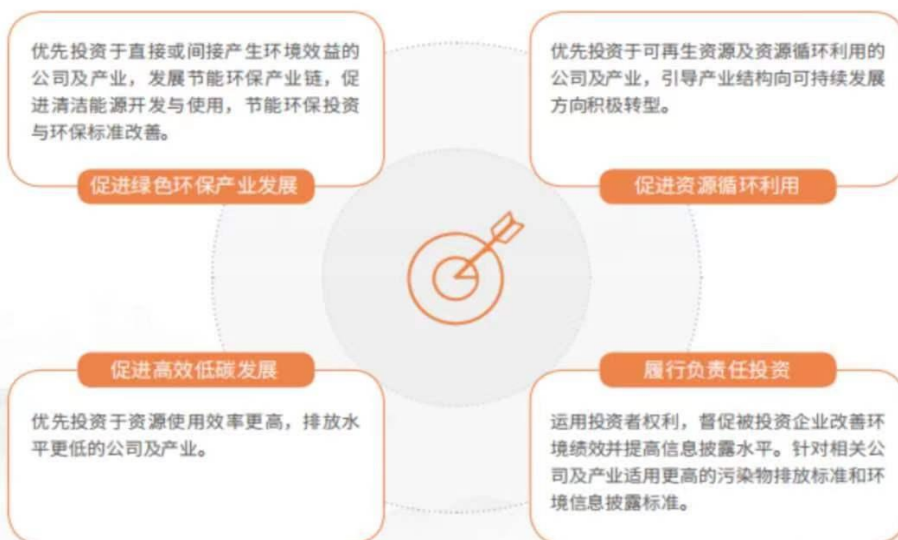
优先投资于直接或间接产生环境效益的公司及产业，发展节能环保产业链，促进清洁能源开发与使用，节能环保投资与环保标准改善。

促进绿色环保产业发展

优先投资于可再生资源及资源循环利用的公司及产业，引导产业结构向可持续发展方向积极转型。

促进资源循环利用

促进高效低碳发展

优先投资于资源使用效率更高，排放水平更低的公司及产业。

履行负责任投资

运用投资者权利，督促被投资企业改善环境绩效并提高信息披露水平。针对相关公司及产业适用更高的污染物排放标准和环境信息披露标准。